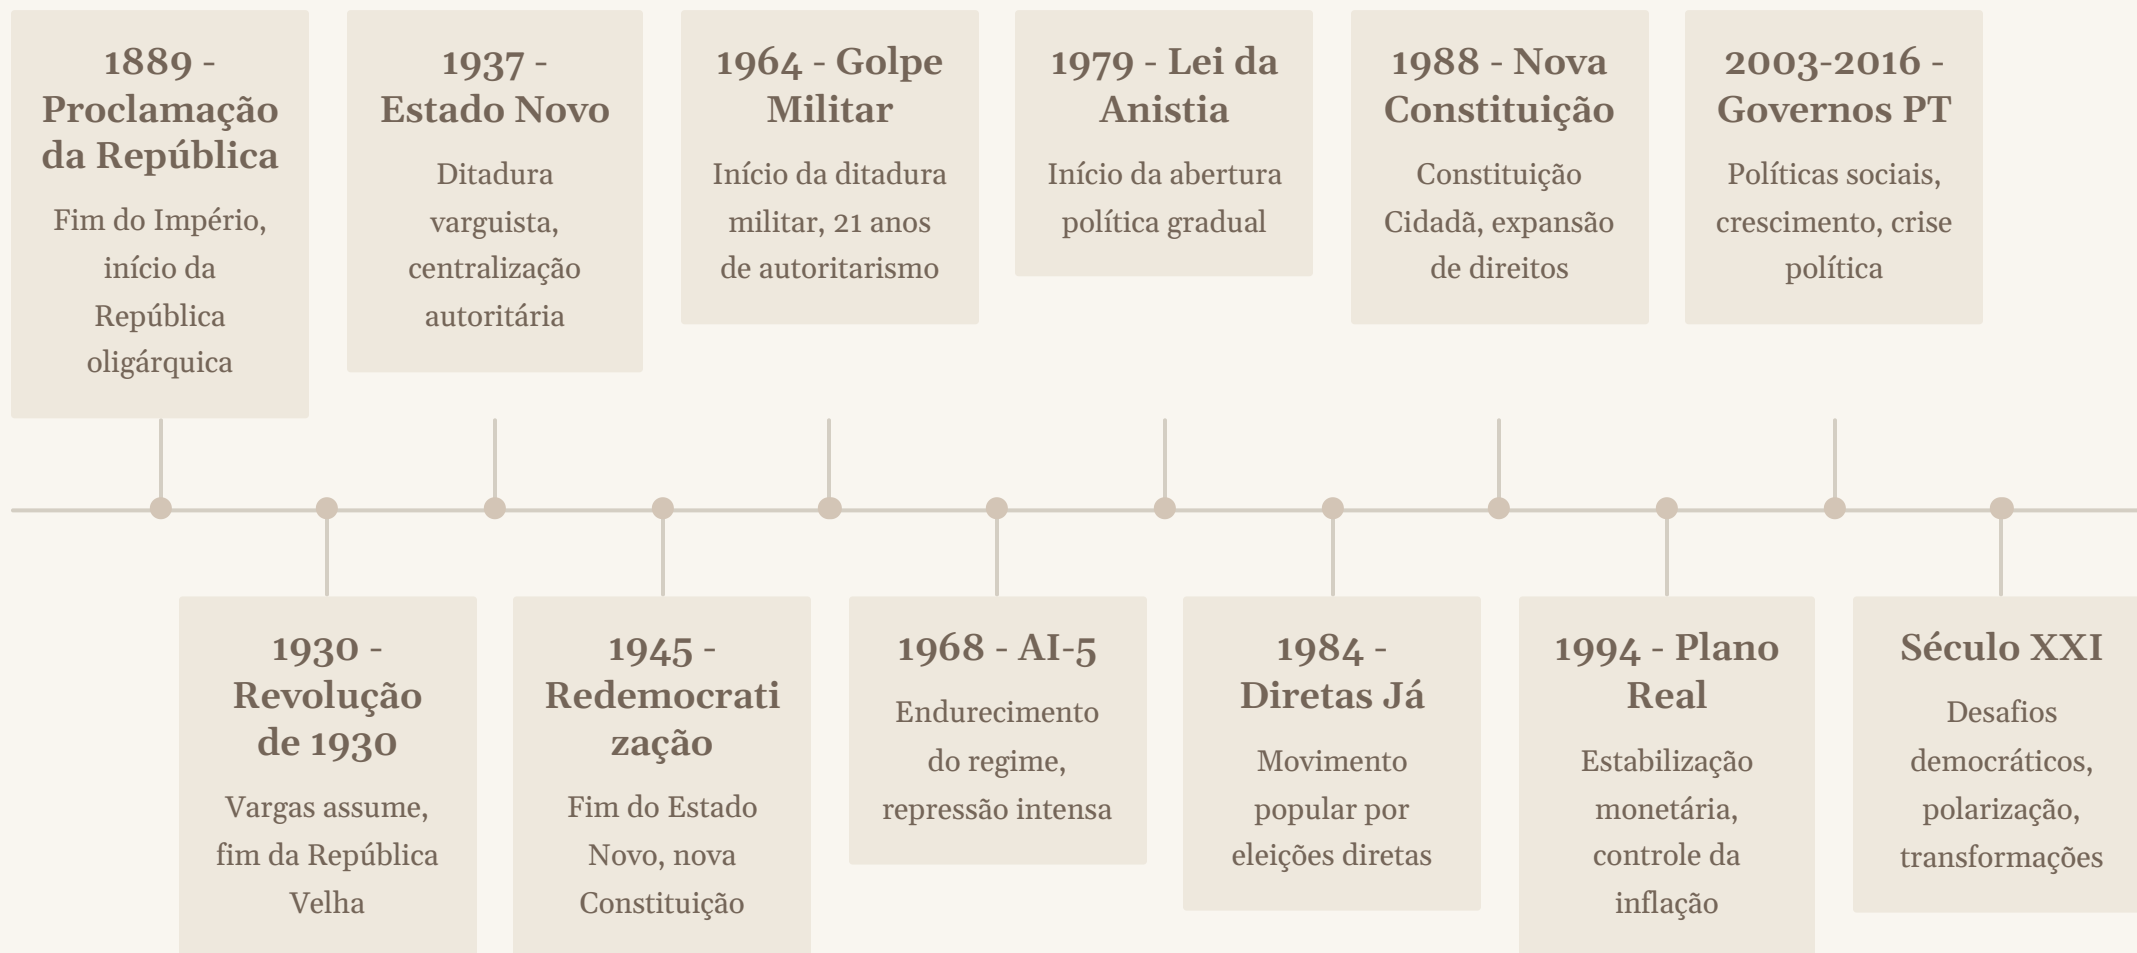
1889 - Proclamação da República
Fim do Império, início da República oligárquica

1930 - Revolução de 1930
Vargas assume, fim da República Velha

1937 - Estado Novo
Ditadura varguista, centralização autoritária

1945 - Redemocratização
Fim do Estado Novo, nova Constituição

1964 - Golpe Militar
Início da ditadura militar, 21 anos de autoritarismo

1968 - AI-5
Endurecimento do regime, repressão intensa

1979 - Lei da Anistia
Início da abertura política gradual

1984 - Diretas Já
Movimento popular por eleições diretas

1988 - Nova Constituição
Constituição Cidadã, expansão de direitos

1994 - Plano Real
Estabilização monetária, controle da inflação

2003-2016 - Governos PT
Políticas sociais, crescimento, crise política

Século XXI
Desafios democráticos, polarização, transformações